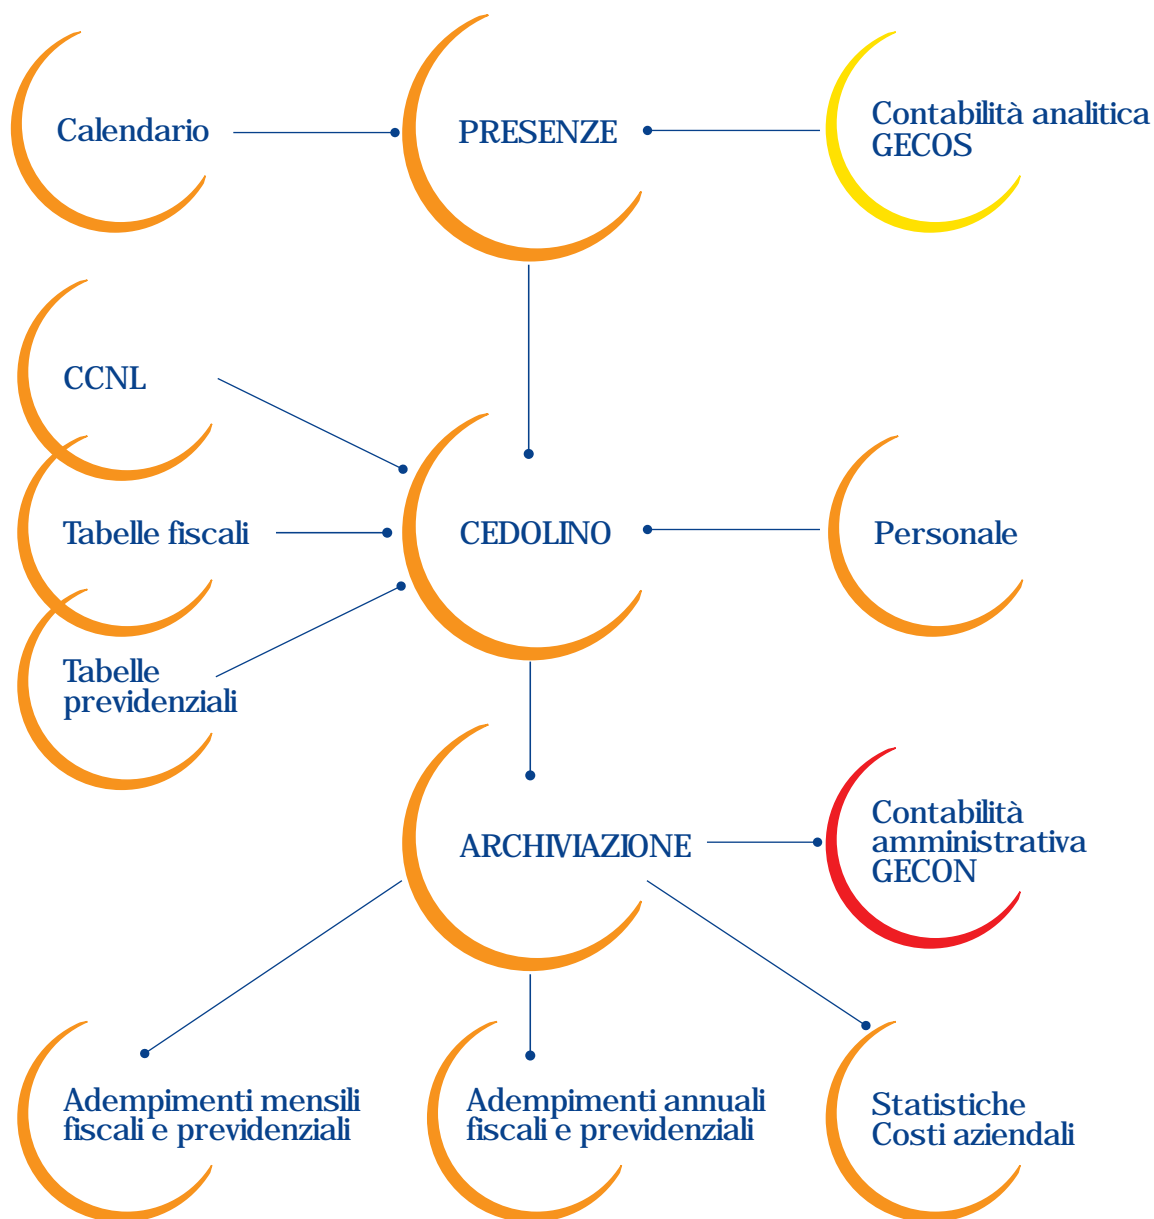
Calendario

PRESENZE

Contabilità analitica
GECOS

CCNL

Tabelle fiscali

CEDOLINO

Personale

Tabelle
previdenziali

ARCHIVIAZIONE

Contabilità
amministrativa
GECON

Adempimenti mensili
fiscali e previdenziali

Adempimenti annuali
fiscali e previdenziali

Statistiche
Costi aziendali